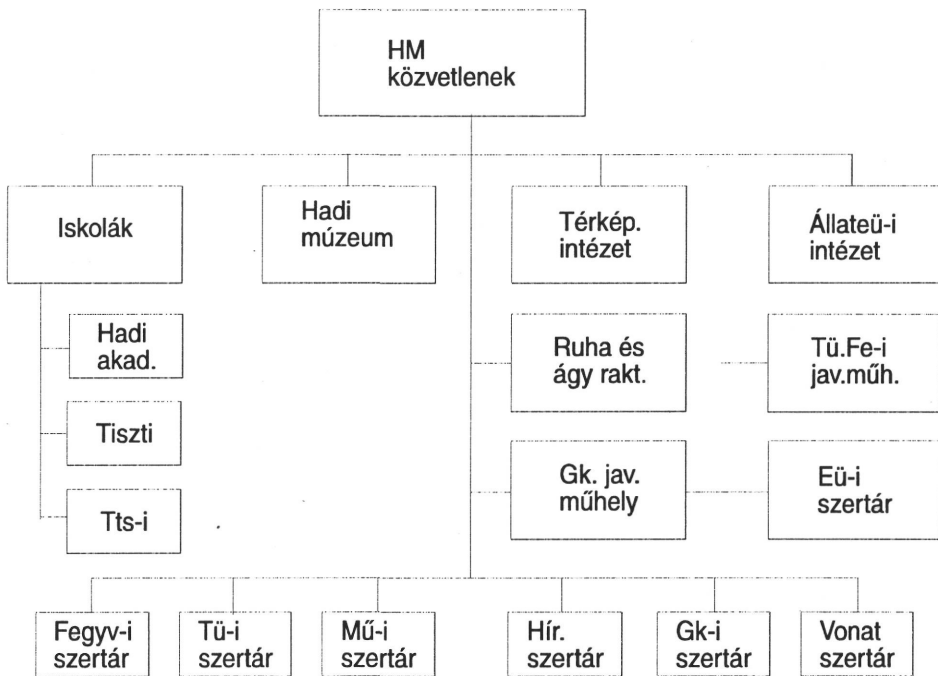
HM
közvetlenek

Iskolák

Hadi múzeum

Térkép. intézet

Állateü-i intézet

Hadi akad.

Tiszti

Tts-i

Ruha és ágy rakt.

Tü.Fe-i jav.műh.

Gk. jav. műhely

Eü-i szertár

Fegyv-i szertár

Tü-i szertár

Mű-i szertár

Hír. szertár

Gk-i szertár

Vonat szertár